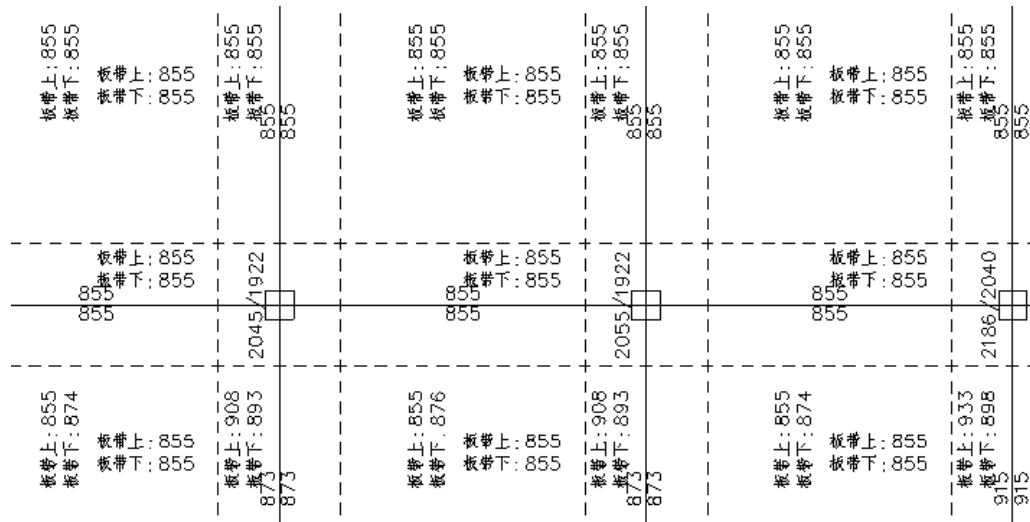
板带上:855
板带下:855
板带上:855
板带下:855
板带上:855
板带下:855
855
855
板带上:855
板带下:855
板带上:855
板带下:855
板带上:855
板带下:855
855
855
板带上:855
板带下:855
板带上:855
板带下:855
板带上:855
板带下:855
855
855

板带上:855
板带下:855
855
855
2045/1922
板带上:855
板带下:855
855
855
2055/1922
板带上:855
板带下:855
855
855
2186/2040

板带上:855
板带下:874
板带上:855
板带下:855
板带上:908
板带下:893
873
873
板带上:855
板带下:876
板带上:855
板带下:855
板带上:908
板带下:893
873
873
板带上:855
板带下:874
板带上:855
板带下:855
板带上:933
板带下:898
915
915